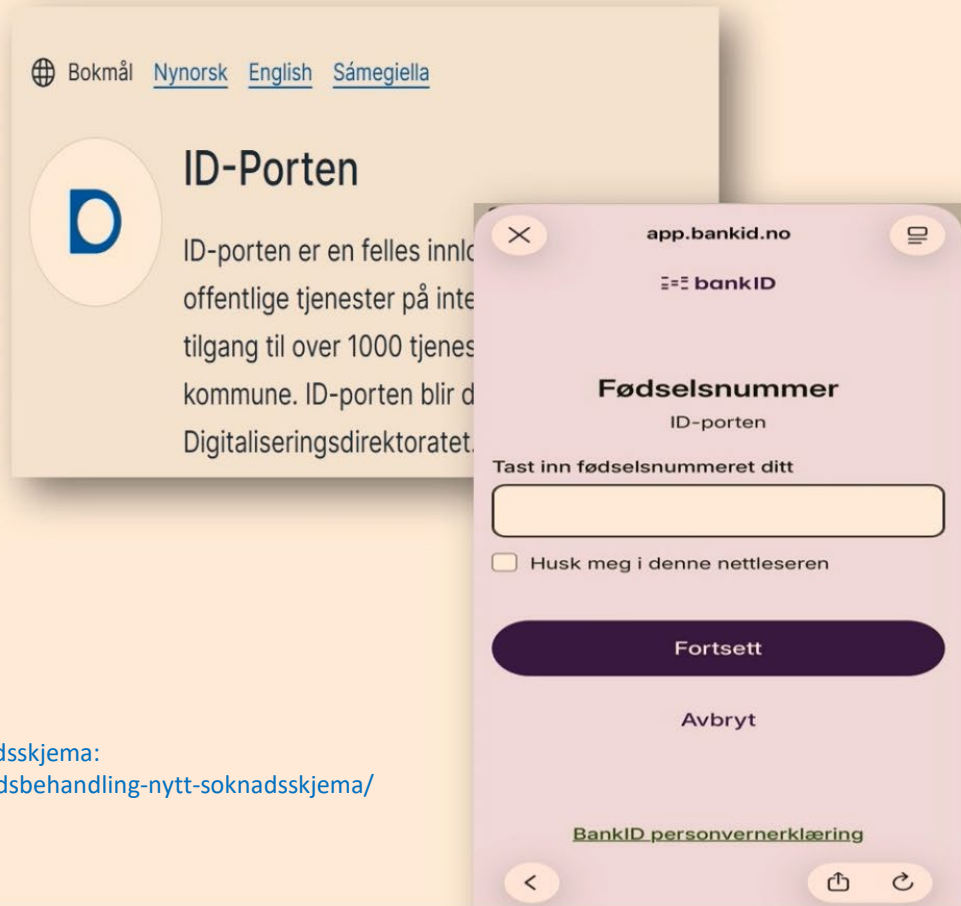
Bokmål Nynorsk English Sámegiella

D

ID-Porten

ID-porten er en felles innlo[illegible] offentlige tjenester på inte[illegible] tilgang til over 1000 tjenes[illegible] kommune. ID-porten blir d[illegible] Digitaliseringsdirektoratet.

app.bankid.no

bankID

Fødselsnummer

ID-porten

Tast inn fødselsnummeret ditt

Husk meg i denne nettleseren

Fortsett

Avbryt

BankID personvernerklæring

dsskjema:
dsbehandling-nytt-soknadsskjema/